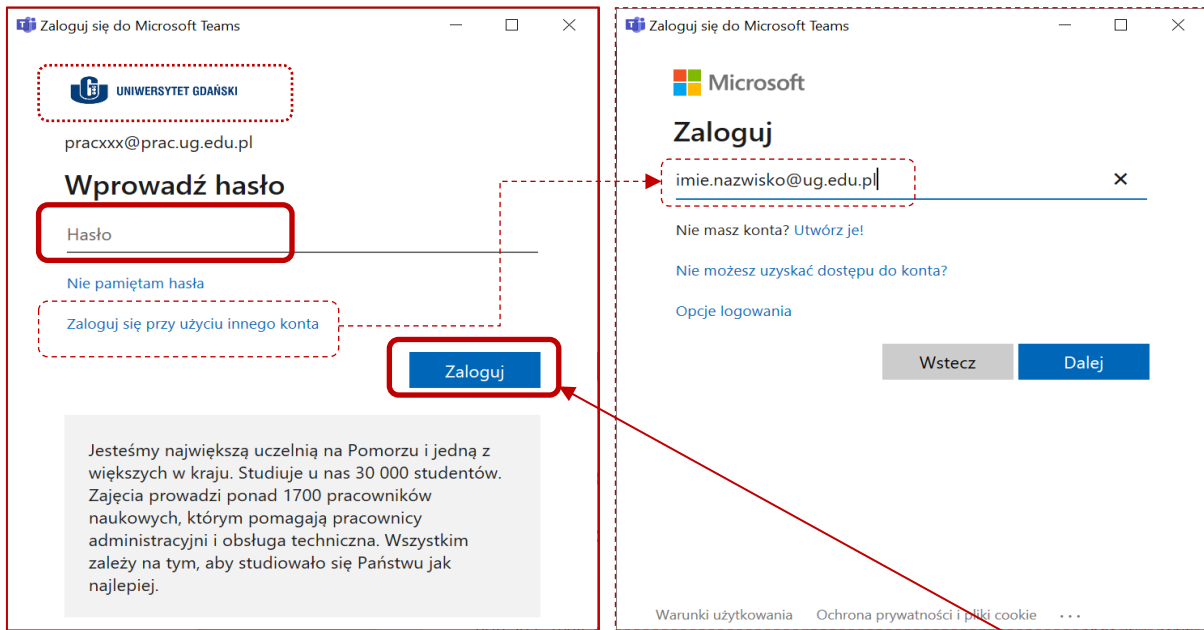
Zaloguj się do Microsoft Teams

UNIWERSYTET GDAŃSKI

pracxxx@prac.ug.edu.pl

Wprowadź hasło

Hasło

Nie pamiętam hasła

Zaloguj się przy użyciu innego konta

Zaloguj

Jesteśmy największą uczelnią na Pomorzu i jedną z większych w kraju. Studiuje u nas 30 000 studentów. Zajęcia prowadzi ponad 1700 pracowników naukowych, którym pomagają pracownicy administracyjni i obsługa techniczna. Wszystkim zależy na tym, aby studiowało się Państwu jak najlepiej.

Zaloguj się do Microsoft Teams

Microsoft

Zaloguj

imie.nazwisko@ug.edu.pl

Nie masz konta? Utwórz je!

Nie możesz uzyskać dostępu do konta?

Opcje logowania

Wstecz

Dalej

Warunki użytkowania Ochrona prywatności i pliki cookie ...